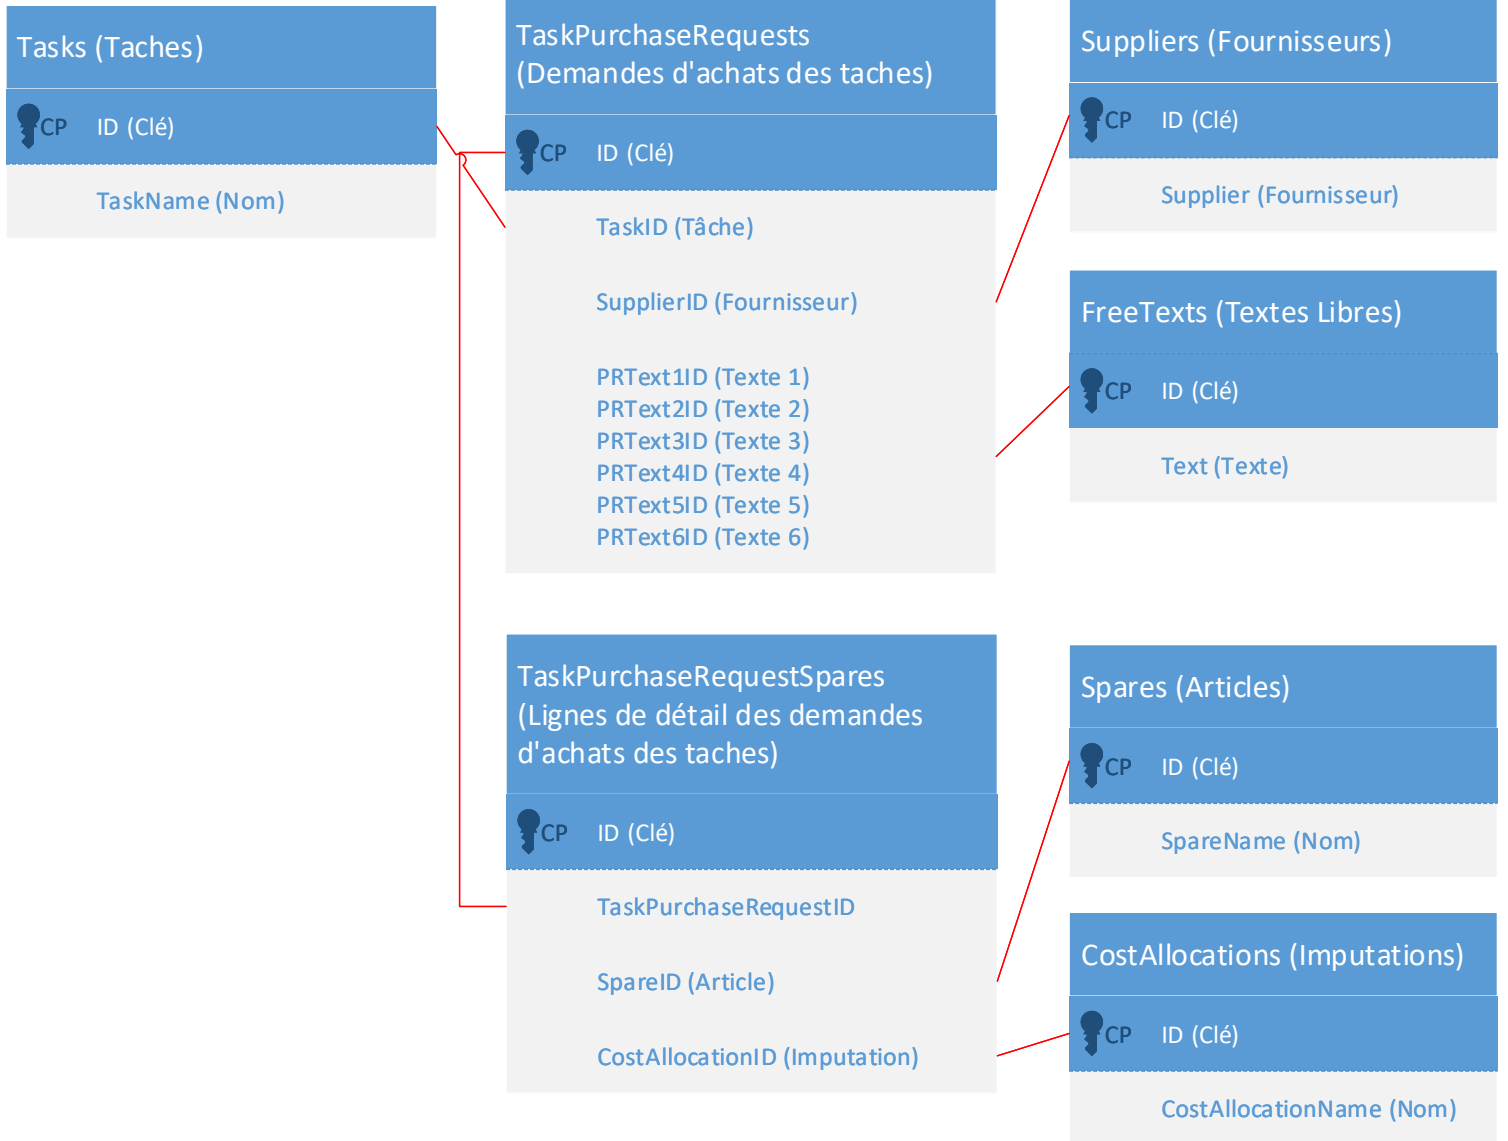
Tasks (Taches)

CP ID (Clé)

TaskName (Nom)

TaskPurchaseRequests (Demandes d'achats des taches)

CP ID (Clé)

TaskID (Tâche)

SupplierID (Fournisseur)

PRText1ID (Texte 1)
PRText2ID (Texte 2)
PRText3ID (Texte 3)
PRText4ID (Texte 4)
PRText5ID (Texte 5)
PRText6ID (Texte 6)

Suppliers (Fournisseurs)

CP ID (Clé)

Supplier (Fournisseur)

FreeTexts (Textes Libres)

CP ID (Clé)

Text (Texte)

TaskPurchaseRequestSpares (Lignes de détail des demandes d'achats des taches)

CP ID (Clé)

TaskPurchaseRequestID

SpareID (Article)

CostAllocationID (Imputation)

Spares (Articles)

CP ID (Clé)

SpareName (Nom)

CostAllocations (Imputations)

CP ID (Clé)

CostAllocationName (Nom)